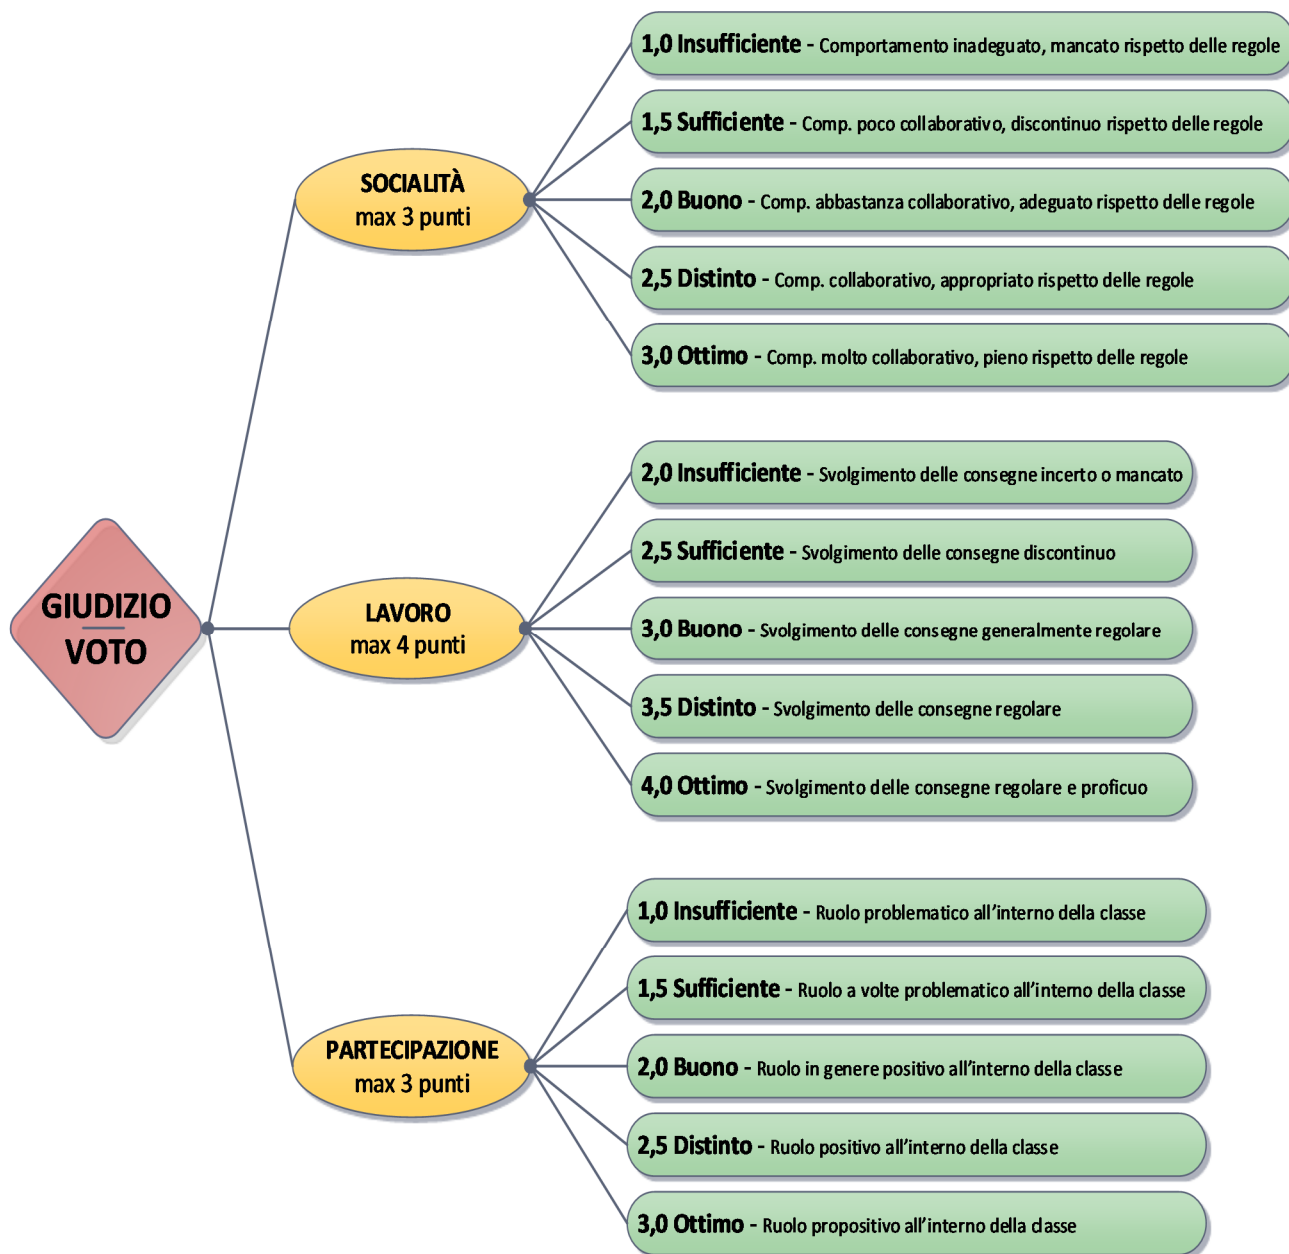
GIUDIZIO
VOTO

SOCIALITÀ
max 3 punti

1,0 Insufficiente - Comportamento inadeguato, mancato rispetto delle regole

1,5 Sufficiente - Comp. poco collaborativo, discontinuo rispetto delle regole

2,0 Buono - Comp. abbastanza collaborativo, adeguato rispetto delle regole

2,5 Distinto - Comp. collaborativo, appropriato rispetto delle regole

3,0 Ottimo - Comp. molto collaborativo, pieno rispetto delle regole

LAVORO
max 4 punti

2,0 Insufficiente - Svolgimento delle consegne incerto o mancato

2,5 Sufficiente - Svolgimento delle consegne discontinuo

3,0 Buono - Svolgimento delle consegne generalmente regolare

3,5 Distinto - Svolgimento delle consegne regolare

4,0 Ottimo - Svolgimento delle consegne regolare e proficuo

PARTECIPAZIONE
max 3 punti

1,0 Insufficiente - Ruolo problematico all'interno della classe

1,5 Sufficiente - Ruolo a volte problematico all'interno della classe

2,0 Buono - Ruolo in genere positivo all'interno della classe

2,5 Distinto - Ruolo positivo all'interno della classe

3,0 Ottimo - Ruolo propositivo all'interno della classe